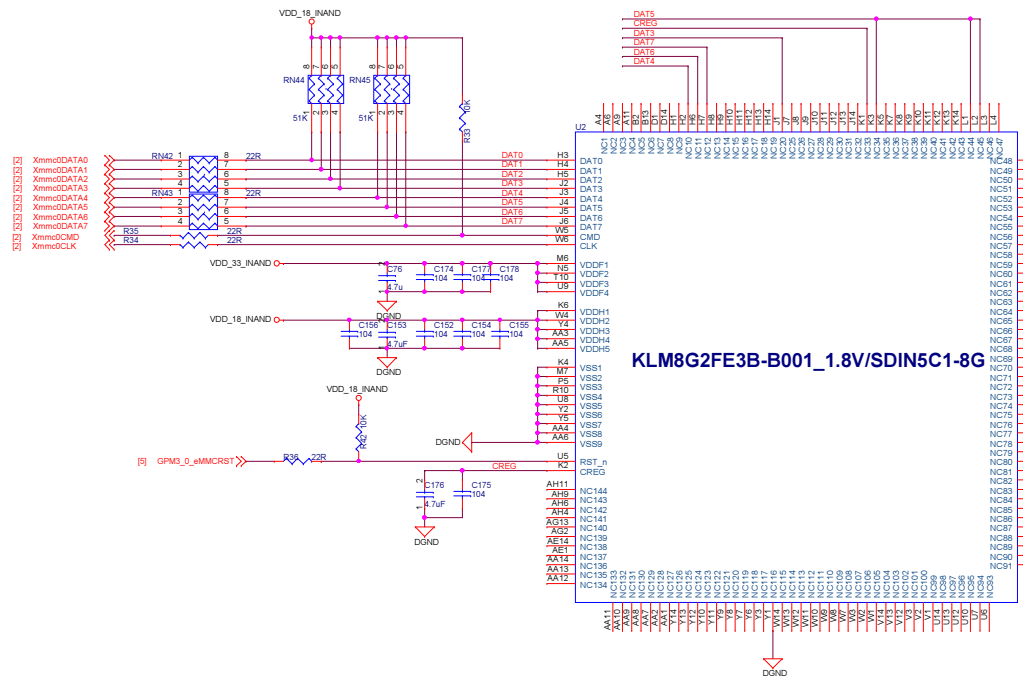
VDD_18_INAND

DAT5
CREG
DAT3
DAT7
DAT6
DAT4

RN44
RN45
8 7 6 5
8 7 6 5
1 2 3 4
1 2 3 4
51K
51K
R33 10K

U2

[2] Xmmc0DATA0
[2] Xmmc0DATA1
[2] Xmmc0DATA2
[2] Xmmc0DATA3
[2] Xmmc0DATA4
[2] Xmmc0DATA5
[2] Xmmc0DATA6
[2] Xmmc0DATA7
[2] Xmmc0CMD
[2] Xmmc0CLK

RN42 1 8 22R
2 7
3 6
4 5
RN43 1 8 22R
2 7
3 6
4 5
R35 22R
R34 22R

DAT0 H3
DAT1 H4
DAT2 H5
DAT3 J2
DAT4 J3
DAT5 J4
DAT6 J5
DAT7 J6
W5
W6

DAT0
DAT1
DAT2
DAT3
DAT4
DAT5
DAT6
DAT7
CMD
CLK

VDD_33_INAND
C76 4.7u
C174 104
C177 104
C178 104
DGND
M6 N5 T10 U9
VDDF1
VDDF2
VDDF3
VDDF4

VDD_18_INAND
C156 104
C153 4.7uF
C152 104
C154 104
C155 104
DGND
K6 W4 Y4 AA3 AA5
VDDH1
VDDH2
VDDH3
VDDH4
VDDH5

KLM8G2FE3B-B001_1.8V/SDIN5C1-8G

VDD_18_INAND
R42 10K
K4 M7 P5 R10 U8 Y2 Y5 AA4 AA6
VSS1
VSS2
VSS3
VSS4
VSS5
VSS6
VSS7
VSS8
VSS9
DGND

[5] GPM3_0_eMMCRST
R36 22R
U5 RST_n
CREG K2 CREG
C176 4.7uF
C175 104
DGND

AH11 NC144
AH9 NC143
AH6 NC142
AH4 NC141
AG13 NC140
AG2 NC139
AE14 NC138
AE1 NC137
AA14 NC136
AA13 NC135
AA12 NC134

A4 A6 A11 B2 B13 D1 D14 E1 H1 H2 H6 H7 H8 H9 H10 H11 H12 H13 H14 J1 J7 J8 J9 J10 J11 J12 J13 J14 K1 K3 K5 K7 K8 K9 K10 K11 K13 K14 L1 L2 L3 L4
NC1 NC2 NC3 NC4 NC5 NC6 NC7 NC8 NC9 NC10 NC11 NC12 NC13 NC14 NC15 NC16 NC17 NC18 NC19 NC25 NC26 NC27 NC28 NC29 NC30 NC31 NC32 NC33 NC34 NC35 NC36 NC37 NC38 NC39 NC40 NC41 NC42 NC43 NC44 NC45 NC46 NC47

NC48 NC49 NC50 NC51 NC52 NC53 NC54 NC55 NC56 NC57 NC58 NC59 NC60 NC61 NC62 NC63 NC64 NC65 NC66 NC67 NC68 NC69 NC70 NC71 NC72 NC73 NC74 NC75 NC76 NC77 NC78 NC79 NC80 NC81 NC82 NC83 NC84 NC85 NC86 NC87 NC88 NC89 NC90 NC91

NC133 NC132 NC131 NC130 NC129 NC128 NC127 NC126 NC125 NC124 NC123 NC122 NC121 NC120 NC119 NC118 NC117 NC116 NC115 NC114 NC113 NC112 NC111 NC110 NC109 NC108 NC107 NC106 NC105 NC104 NC103 NC102 NC101 NC100 NC99 NC98 NC97 NC96 NC95 NC94 NC93 NC92
AA11 AA10 AA9 AA8 AA7 AA2 AA1 Y14 Y13 Y12 Y10 Y9 Y8 Y7 Y6 Y3 Y1 W14 W13 W12 W11 W10 W9 W8 W7 W3 W2 W1 V14 V13 V12 V3 V2 V1 U14 U13 U12 U11 U10 U7 U6
DGND